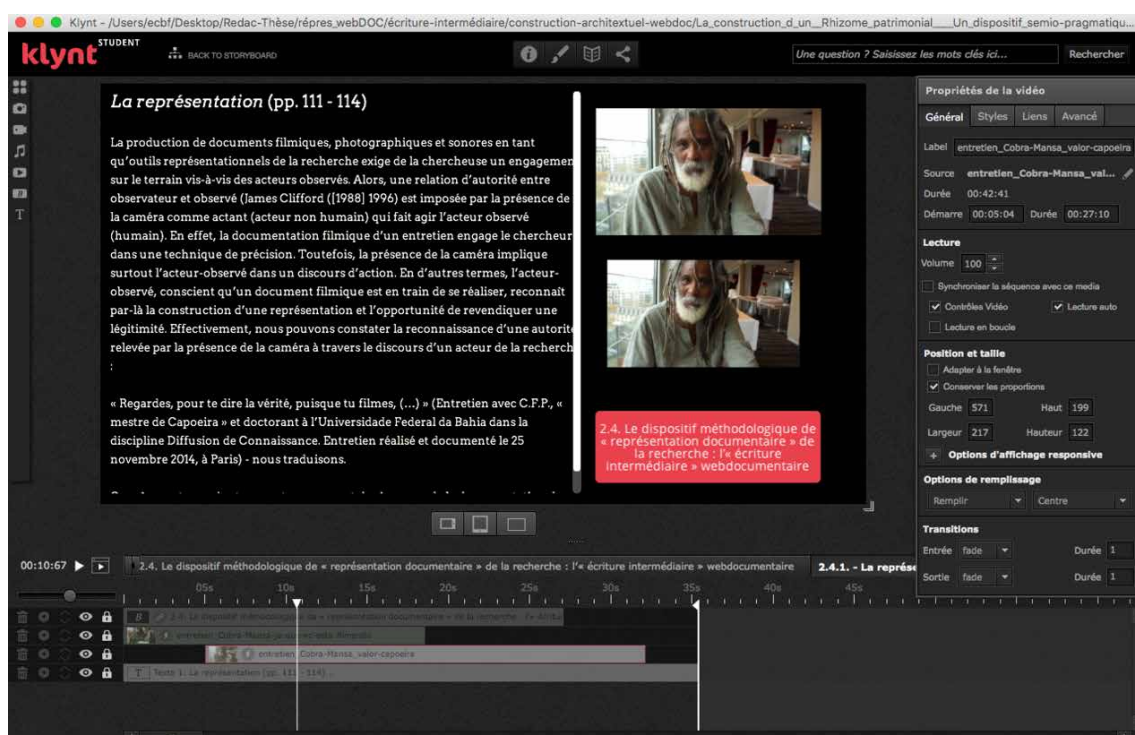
Klynt - /Users/ecbf/Desktop/Redac-Thèse/répres_webDOC/écriture-intermédiaire/construction-architextuel-webdoc/La_construction_d_un__Rhizome_patrimonial___Un_dispositif_semio-pragmatiqu...

klynt STUDENT

BACK TO STORYBOARD

Une question ? Saisissez les mots clés ici...

Rechercher

*La représentation* (pp. 111 - 114)

La production de documents filmiques, photographiques et sonores en tant qu'outils représentationnels de la recherche exige de la chercheuse un engagemen sur le terrain vis-à-vis des acteurs observés. Alors, une relation d'autorité entre observateur et observé (James Clifford ([1988] 1996) est imposée par la présence de la caméra comme actant (acteur non humain) qui fait agir l'acteur observé (humain). En effet, la documentation filmique d'un entretien engage le chercheur dans une technique de précision. Toutefois, la présence de la caméra implique surtout l'acteur-observé dans un discours d'action. En d'autres termes, l'acteur-observé, conscient qu'un document filmique est en train de se réaliser, reconnaît par-là la construction d'une représentation et l'opportunité de revendiquer une légitimité. Effectivement, nous pouvons constater la reconnaissance d'une autorit relevée par la présence de la caméra à travers le discours d'un acteur de la recherch :

« Regardes, pour te dire la vérité, puisque tu filmes, (...) » (Entretien avec C.F.P., « mestre de Capoeira » et doctorant à l'Universidade Federal da Bahia dans la discipline Diffusion de Connaissance. Entretien réalisé et documenté le 25 novembre 2014, à Paris) - nous traduisons.

2.4. Le dispositif méthodologique de « représentation documentaire » de la recherche : l'« écriture intermédiaire » webdocumentaire

Propriétés de la vidéo

Général | Styles | Liens | Avancé

Label entretien_Cobra-Mansa_valor-capoeira

Source entretien_Cobra-Mansa_val...

Durée 00:42:41

Démarre 00:05:04 Durée 00:27:10

Lecture

Volume 100

Synchroniser la séquence avec ce media

Contrôles Vidéo

Lecture auto

Lecture en boucle

Position et taille

Adapter à la fenêtre

Conserver les proportions

Gauche 571 Haut 199

Largeur 217 Hauteur 122

+ Options d'affichage responsive

Options de remplissage

Remplir Centre

Transitions

Entrée fade Durée 1

Sortie fade Durée 1

00:10:67

2.4. Le dispositif méthodologique de « représentation documentaire » de la recherche : l'« écriture intermédiaire » webdocumentaire

2.4.1. - La représ

05s 10s 15s 20s 25s 30s 35s 40s 45s

2.4. Le dispositif méthodologique de « représentation documentaire » de la recherche : l'« écritu

entretien_Cobra-Mansa-je-connais-Mandiki

entretien_Cobra-Mansa_valor-capoeira

Texte 1: La représentation (pp. 111 - 114)